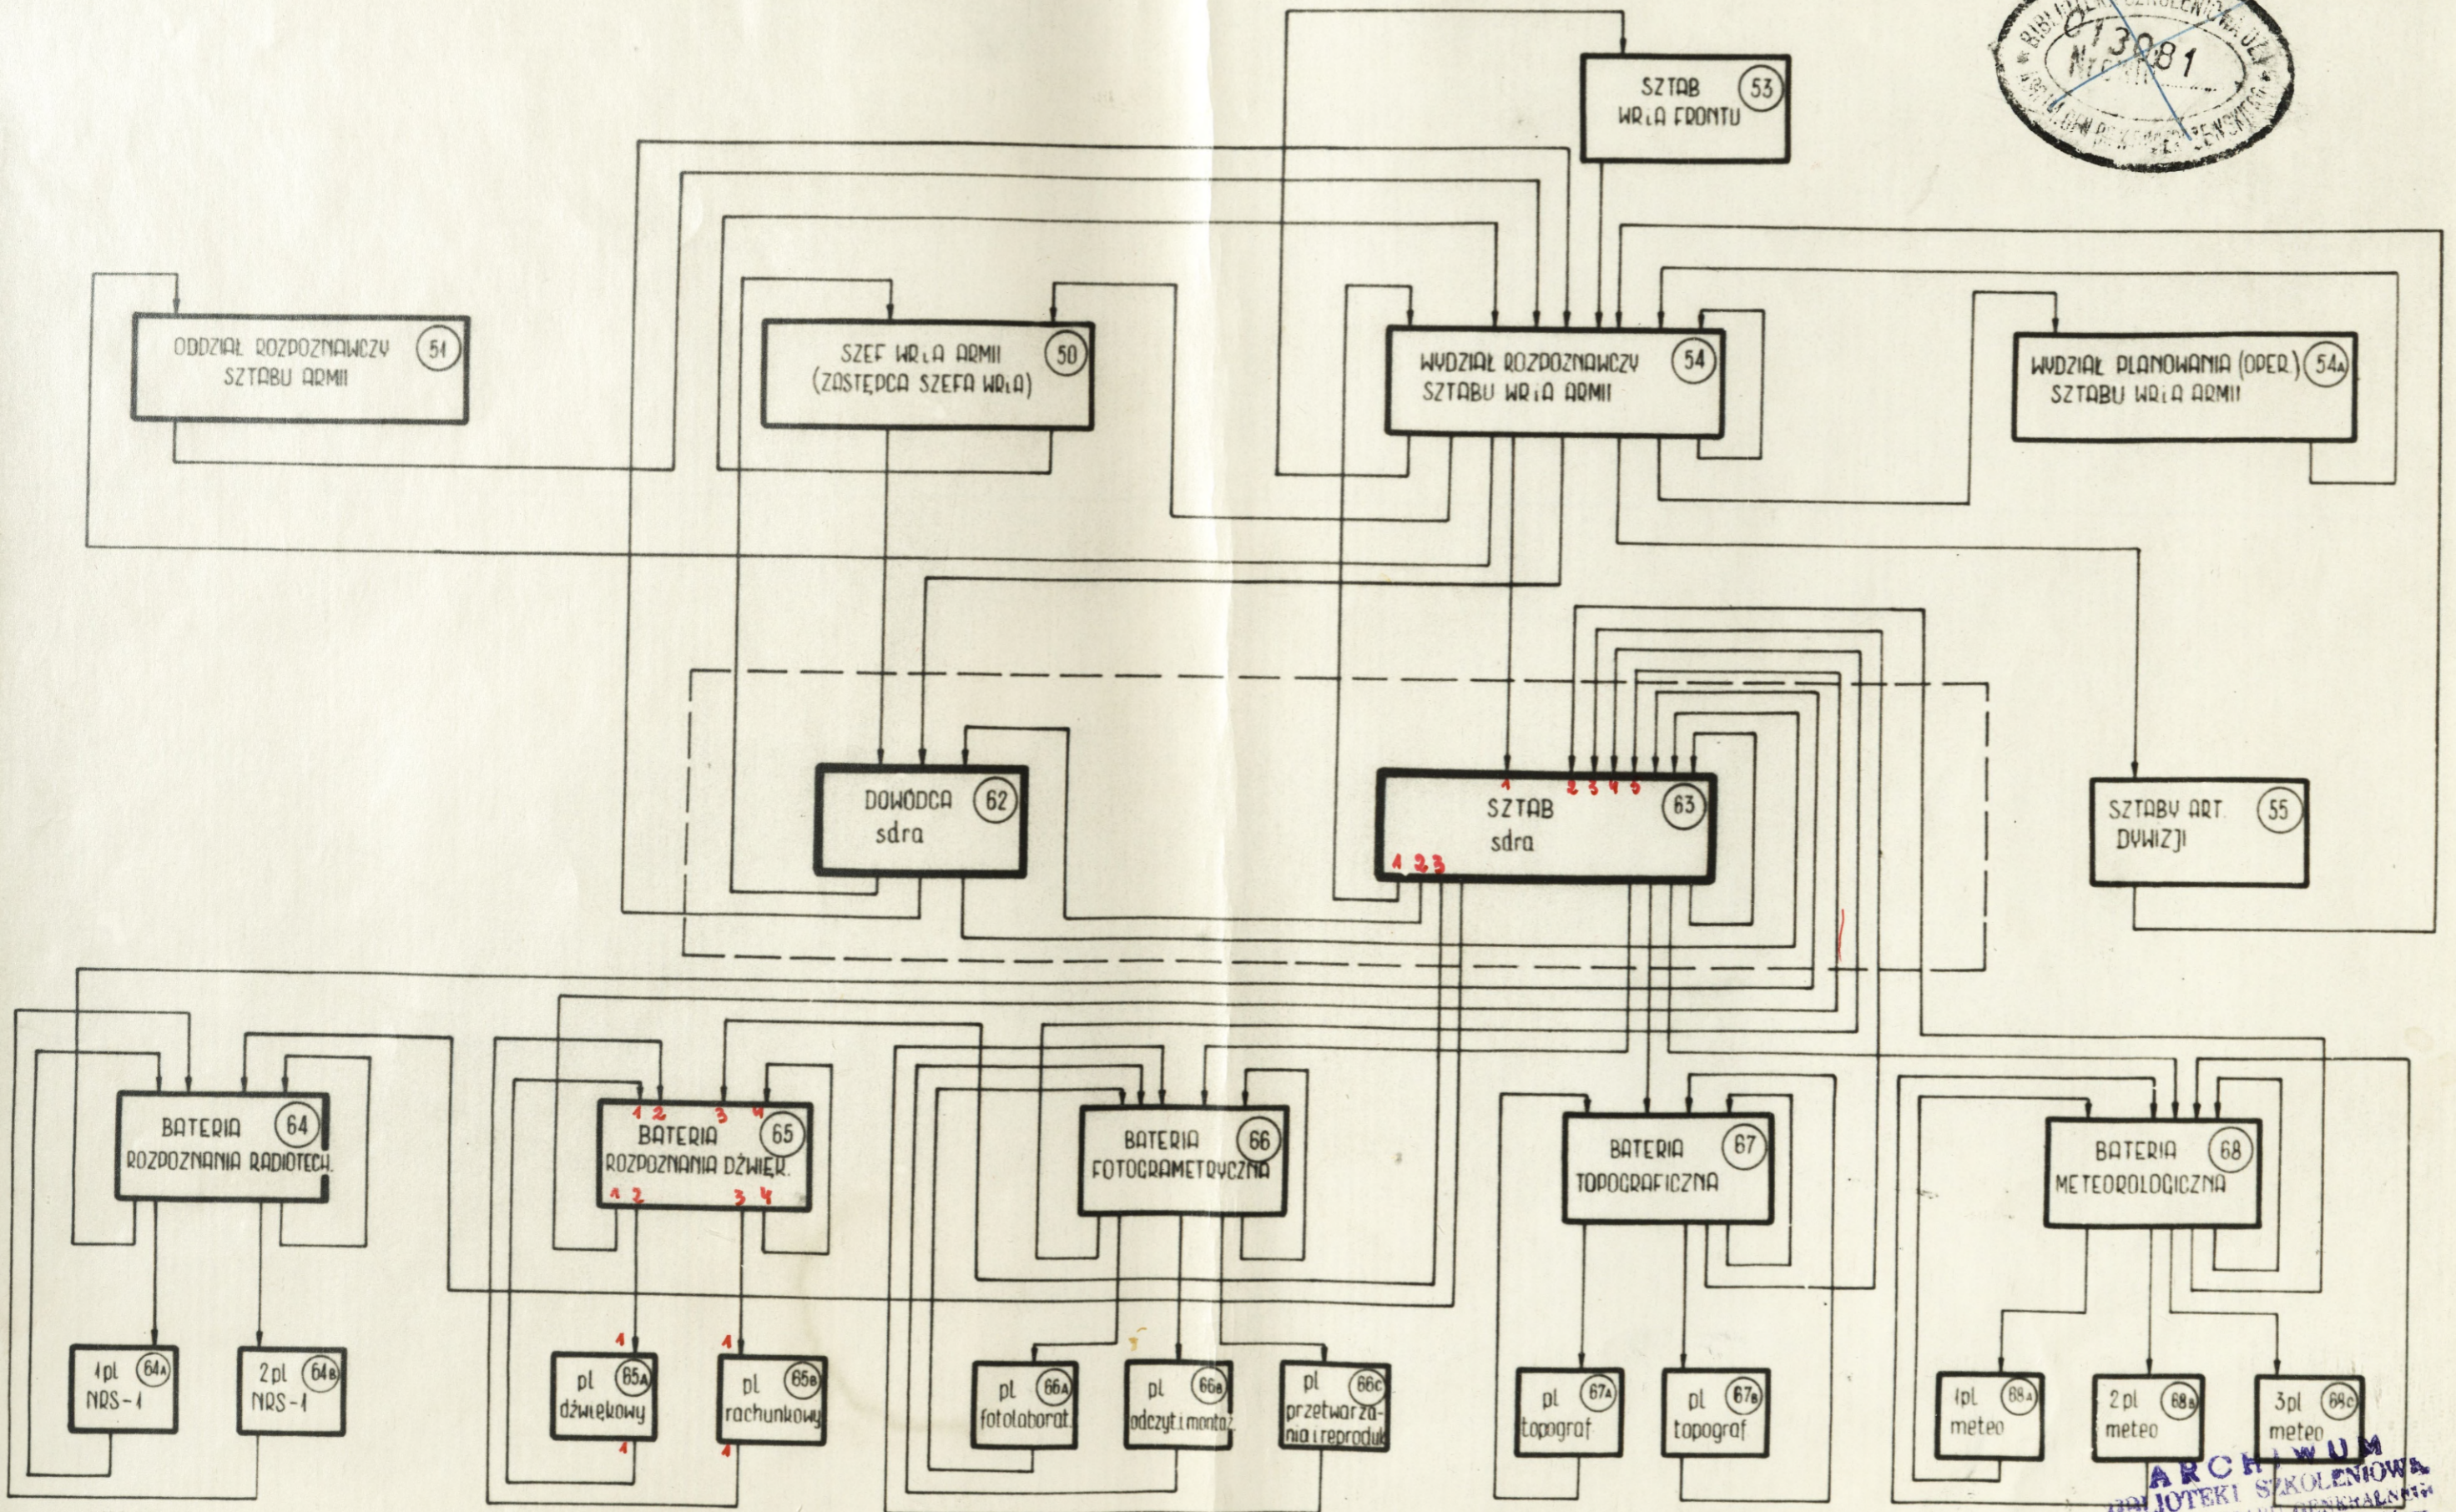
BIBLIOTEKA SZKOLENIOWA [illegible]
013981
Nr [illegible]
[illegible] WEWNĘTRZNEGO

SZTAB WR.i.A FRONTU 53

ODDZIAŁ ROZPOZNAWCZY SZTABU ARMII 51

SZEF WR.i.A ARMII (ZASTĘPCA SZEFA WR.i.A) 50

WYDZIAŁ ROZPOZNAWCZY SZTABU WR.i.A ARMII 54

WYDZIAŁ PLANOWANIA (OPER.) SZTABU WR.i.A ARMII 54A

DOWÓDCA sdra 62

SZTAB sdra 63

1 2 3 4 5
1 2 3

SZTABY ART. DYWIZJI 55

BATERIA ROZPOZNANIA RADIOTECH. 64

1 2 3 4
BATERIA ROZPOZNANIA DŹWIĘK. 65
1 2 3 4

BATERIA FOTOGRAMETRYCZNA 66

BATERIA TOPOGRAFICZNA 67

BATERIA METEOROLOGICZNA 68

1 pl NRS-1 64A

2 pl NRS-1 64B

1
pl dźwiękowy 65A
1

1
pl rachunkowy 65B
1

pl fotolaborat. 66A

pl odczyt.i montaż 66B

pl przetwarzania i reproduk. 66C

pl topograf 67A

pl topograf 67B

1 pl meteo 68A

2 pl meteo 68B

3 pl meteo 68C

ARCHIWUM
BIBLIOTEKI SZKOLENIOWEJ
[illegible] CENTRALNEGO